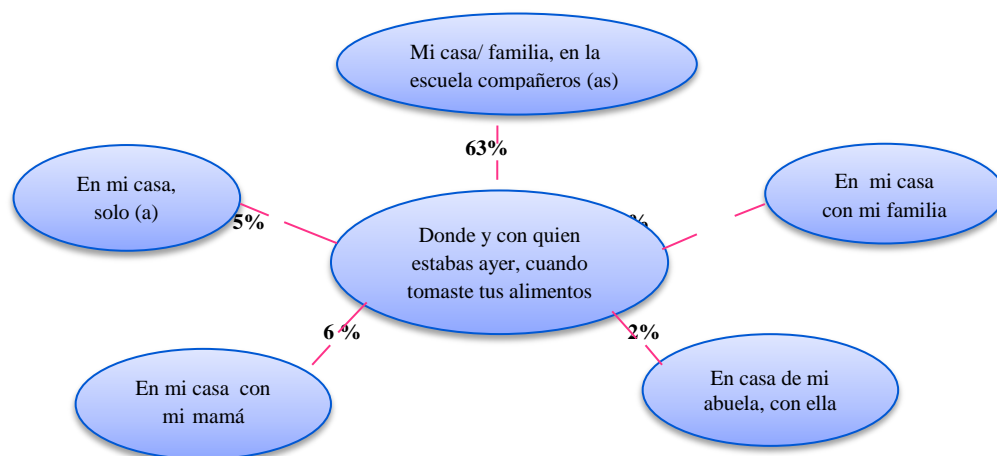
Mi casa/ familia, en la escuela compañeros (as)

63%

En mi casa, solo (a)

5%

Donde y con quien estabas ayer, cuando tomaste tus alimentos

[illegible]%

En mi casa con mi familia

6 %

2%

En mi casa con mi mamá

En casa de mi abuela, con ella